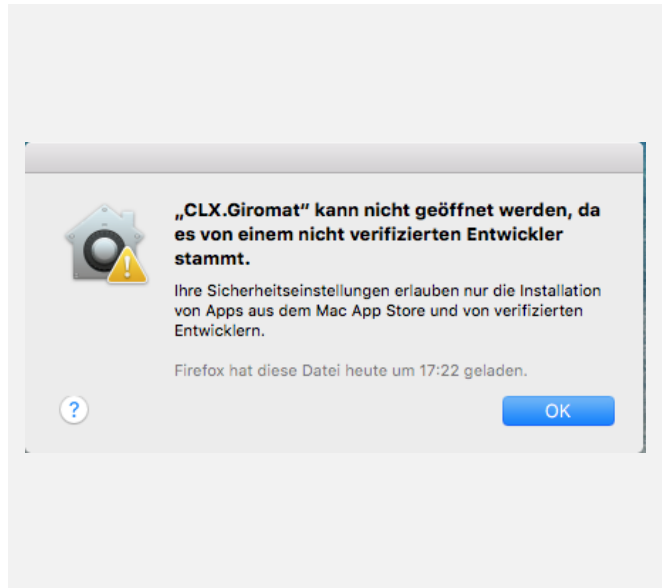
„CLX.Giromat" kann nicht geöffnet werden, da es von einem nicht verifizierten Entwickler stammt.

Ihre Sicherheitseinstellungen erlauben nur die Installation von Apps aus dem Mac App Store und von verifizierten Entwicklern.

Firefox hat diese Datei heute um 17:22 geladen.

?

OK